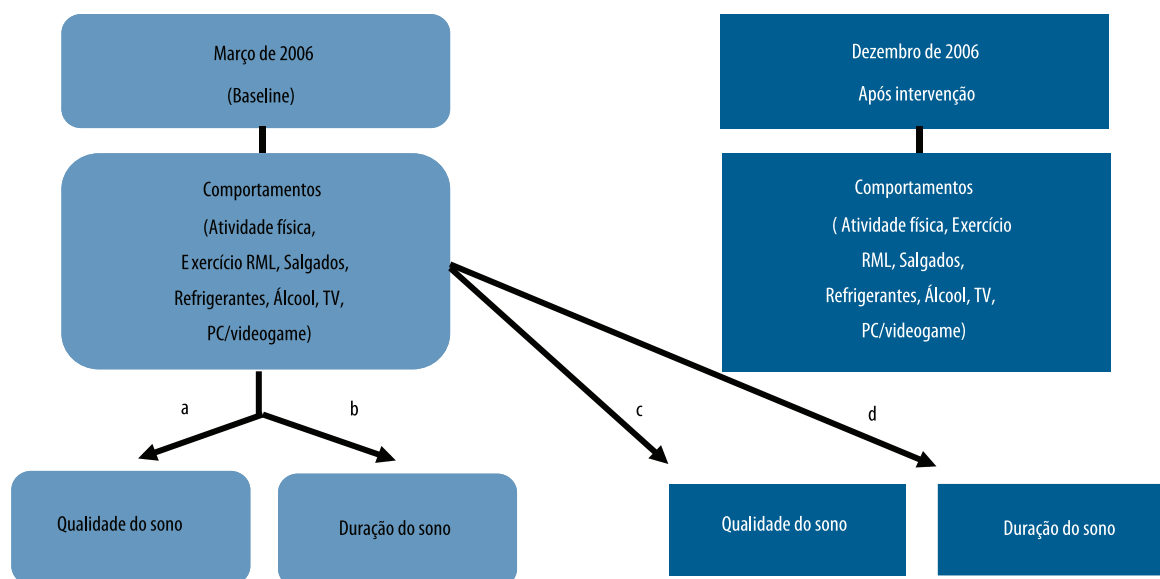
Março de 2006
(Baseline)

Comportamentos
(Atividade física,
E xercício RML, Salgados,
Refrigerantes, Álcool, TV,
PC/videogame)

a

b

c

d

Qualidade do sono

Duração do sono

Dezembro de 2006
Após intervenção

Comportamentos
( Atividade física, Exercício
RML, Salgados,
Refrigerantes, Álcool, TV,
PC/videogame)

Qualidade do sono

Duração do sono